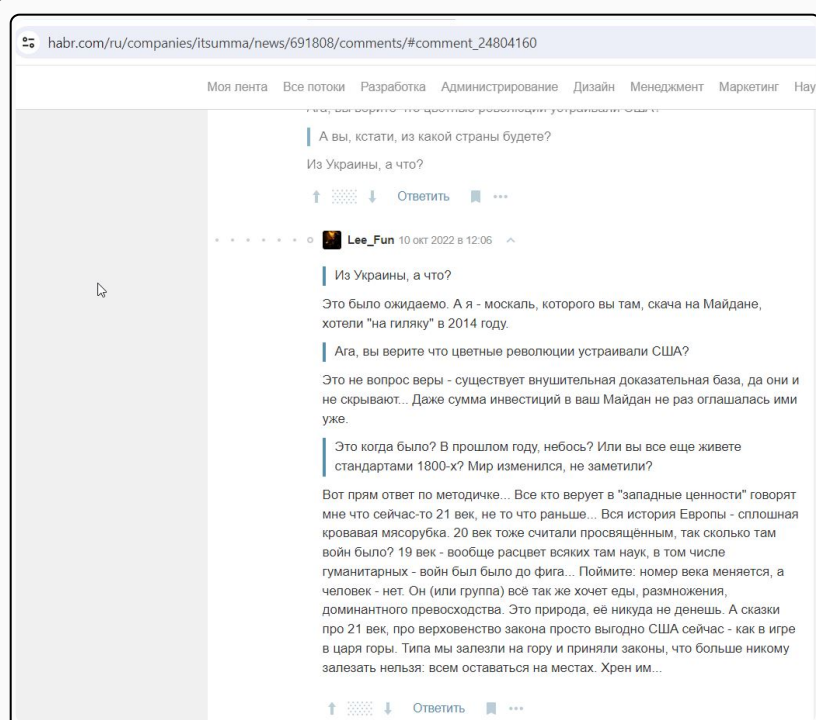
habr.com/ru/companies/itsumma/news/691808/comments/#comment_24804160

Моя лента Все потоки Разработка Администрирование Дизайн Менеджмент Маркетинг Нау

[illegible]

А вы, кстати, из какой страны будете?

Из Украины, а что?

Ответить

Lee_Fun 10 окт 2022 в 12:06

Из Украины, а что?

Это было ожидаемо. А я - москаль, которого вы там, скача на Майдане, хотели "на гиляку" в 2014 году.

Ага, вы верите что цветные революции устраивали США?

Это не вопрос веры - существует внушительная доказательная база, да они и не скрывают... Даже сумма инвестиций в ваш Майдан не раз оглашалась ими уже.

Это когда было? В прошлом году, небось? Или вы все еще живете стандартами 1800-х? Мир изменился, не заметили?

Вот прям ответ по методичке... Все кто верует в "западные ценности" говорят мне что сейчас-то 21 век, не то что раньше... Вся история Европы - сплошная кровавая мясорубка. 20 век тоже считали просвящённым, так сколько там войн было? 19 век - вообще расцвет всяких там наук, в том числе гуманитарных - войн был было до фига... Поймите: номер века меняется, а человек - нет. Он (или группа) всё так же хочет еды, размножения, доминантного превосходства. Это природа, её никуда не денешь. А сказки про 21 век, про верховенство закона просто выгодно США сейчас - как в игре в царя горы. Типа мы залезли на гору и приняли законы, что больше никому залезать нельзя: всем оставаться на местах. Хрен им...

Ответить